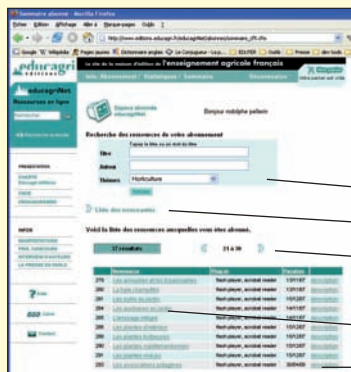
Sommaire abonné - Mozilla Firefox

Fichier Édition Affichage Aller à Marque-pages Outils ?

http://www.editions.educagri.fr/educagriNet/abonnes/sommaire_cft.cfm

Google Wikipédia Pages jaunes Dictionnaire anglais Le Conjugueur ENFA Outils Presse

educagri éditions

Le site de la maison d'édition de l'enseignement agricole français

Info Abonnement Statistiques Sommaire Déconnexion

educagriNet

Ressources en ligne

Espace abonné educagriNet

Bonjour rodolphe pelletier

Recherche des ressources de votre abonnement

Tapez le titre ou un mot du titre

titre

Auteur

Thèmes Horticulture

Valider

Liste des nouveautés

PRÉSENTATION

CHARTE

FAQ

INFOS

Voici la liste des ressources auxquelles vous êtes abonné.

17 résultats

21 à 30

| Ressource | Plug-in | Parution |
|---|---|---|
| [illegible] | flash player, acrobat reader | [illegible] |
| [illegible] | flash player, acrobat reader | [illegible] |
| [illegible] | flash player, acrobat reader | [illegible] |
| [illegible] | flash player, acrobat reader | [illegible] |
| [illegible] | flash player, acrobat reader | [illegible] |
| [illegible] | flash player, acrobat reader | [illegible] |
| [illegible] | flash player, acrobat reader | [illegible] |
| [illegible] | flash player, acrobat reader | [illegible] |
| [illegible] | flash player, acrobat reader | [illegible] |
| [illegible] | flash player, acrobat reader | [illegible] |